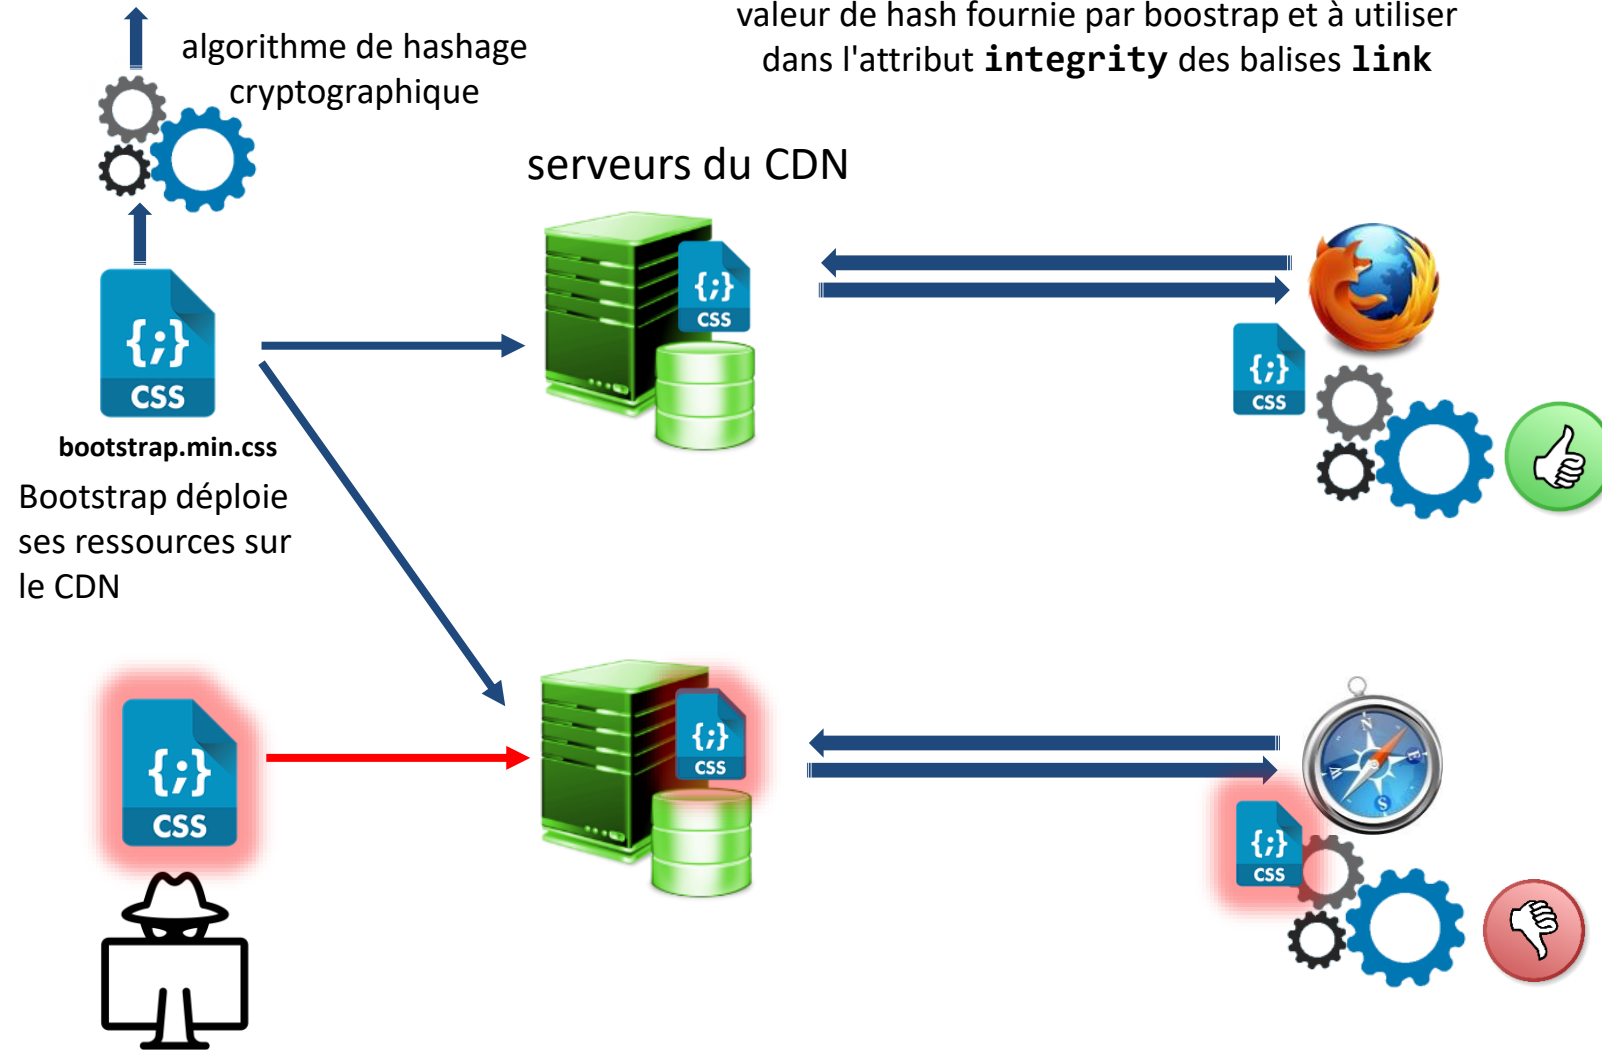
valeur de hash fournie par boostrap et à utiliser dans l'attribut **integrity** des balises **link**

algorithme de hashage cryptographique

serveurs du CDN

{;}
CSS

{;}
CSS

{;}
CSS

bootstrap.min.css

Bootstrap déploie ses ressources sur le CDN

{;}
CSS

{;}
CSS

{;}
CSS